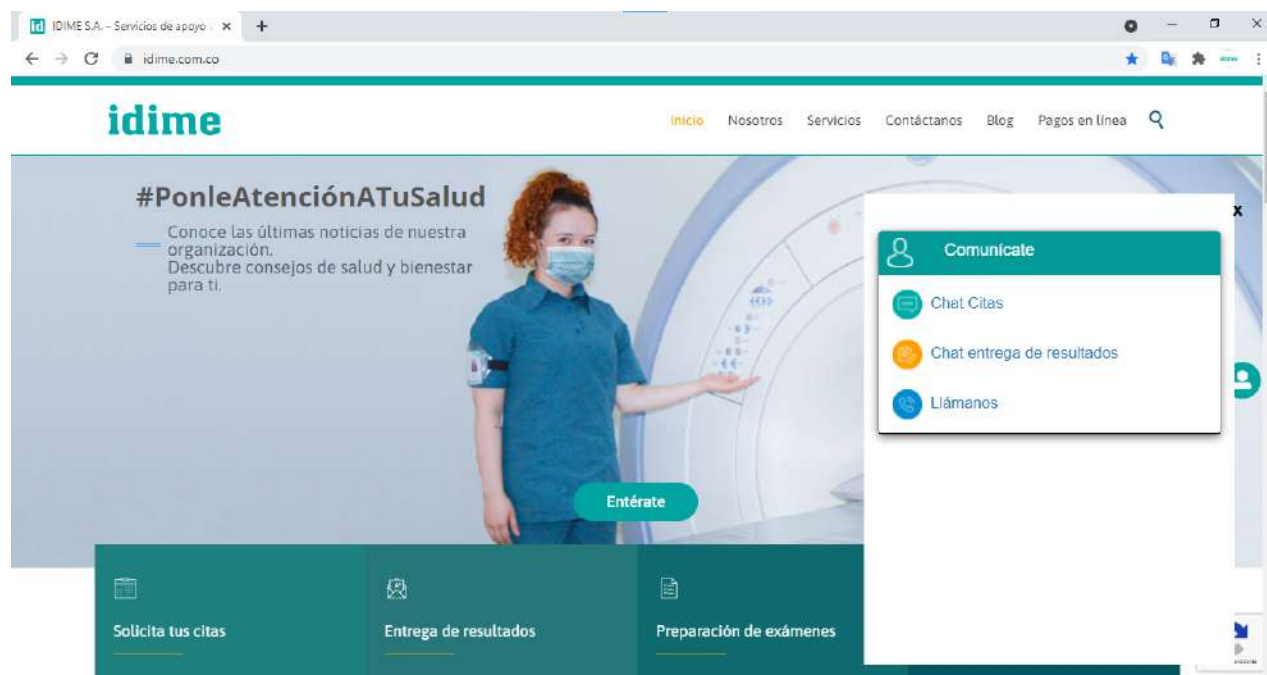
IDIME S.A. – Servicios de apoyo
idime.com.co

idime

Inicio Nosotros Servicios Contáctanos Blog Pagos en línea

#PonleAtenciónATuSalud

Conoce las últimas noticias de nuestra organización.
Descubre consejos de salud y bienestar para ti.

Entérate

x

Comunicate

Chat Citas

Chat entrega de resultados

Llámanos

Solicita tus citas

Entrega de resultados

Preparación de exámenes